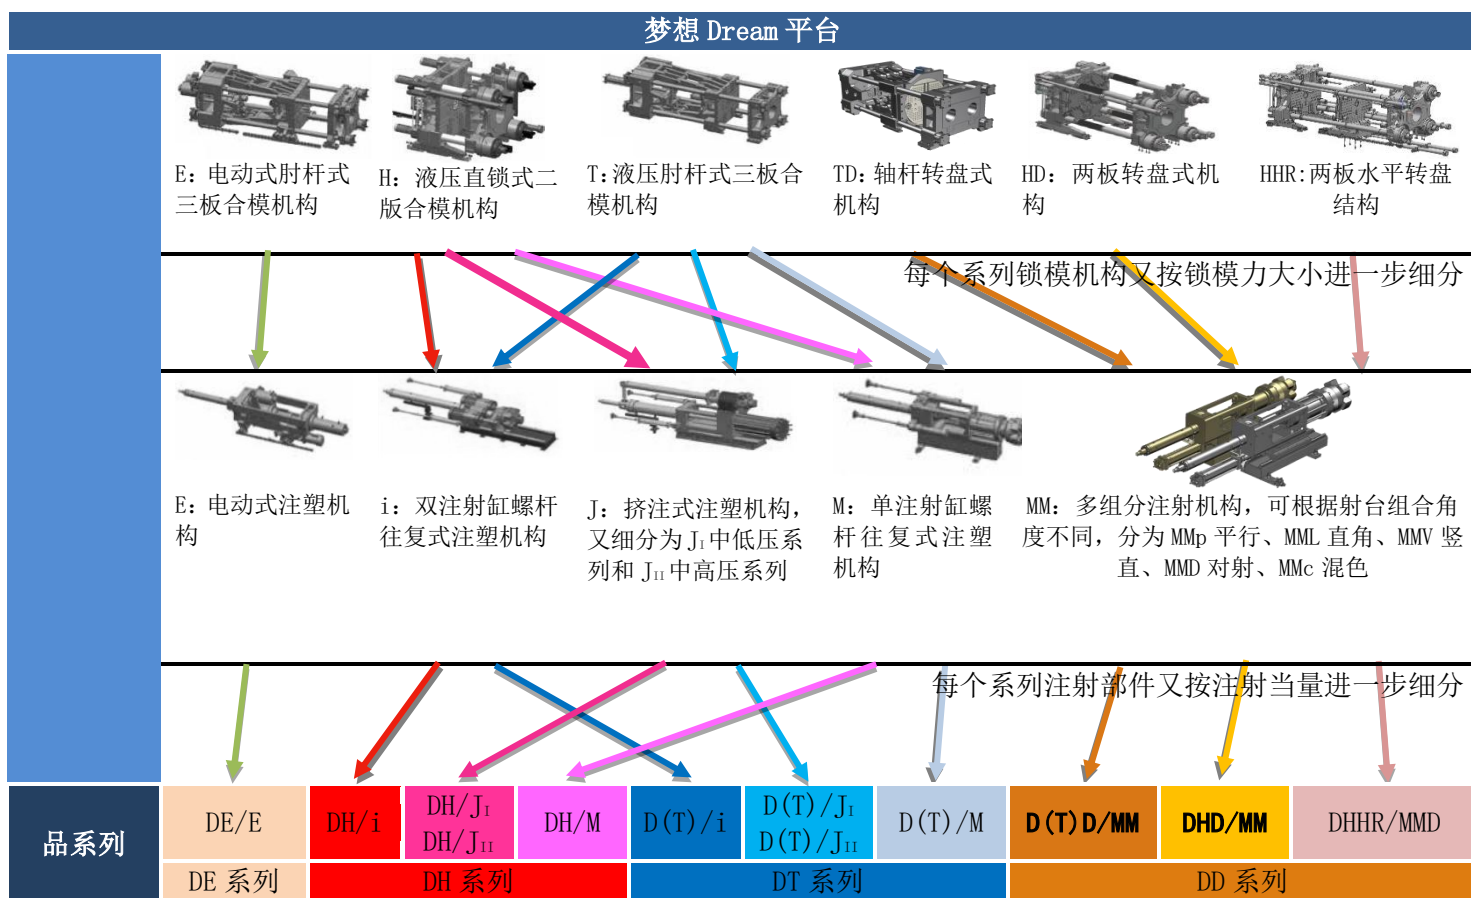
梦想 Dream 平台

E：电动式肘杆式三板合模机构

H：液压直锁式二版合模机构

T：液压肘杆式三板合模机构

TD：轴杆转盘式机构

HD：两板转盘式机构

HHR：两板水平转盘结构

每个系列锁模机构又按锁模力大小进一步细分

E：电动式注塑机构

i：双注射缸螺杆往复式注塑机构

J：挤注式注塑机构，又细分为 $J_I$ 中低压系列和 $J_{II}$ 中高压系列

M：单注射缸螺杆往复式注塑机构

MM：多组分注射机构，可根据射台组合角度不同，分为 MMp 平行、MML 直角、MMV 竖直、MMD 对射、MMc 混色

每个系列注射部件又按注射当量进一步细分

| 品系列 | DE/E | DH/i | DH/$J_I$ DH/$J_{II}$ | DH/M | D(T)/i | D(T)/$J_I$ D(T)/$J_{II}$ | D(T)/M | D(T)D/MM | DHD/MM | DHHR/MMD |
|---|---|---|---|---|---|---|---|---|---|---|
| | DE 系列 | DH 系列 | | | DT 系列 | | | DD 系列 | | |